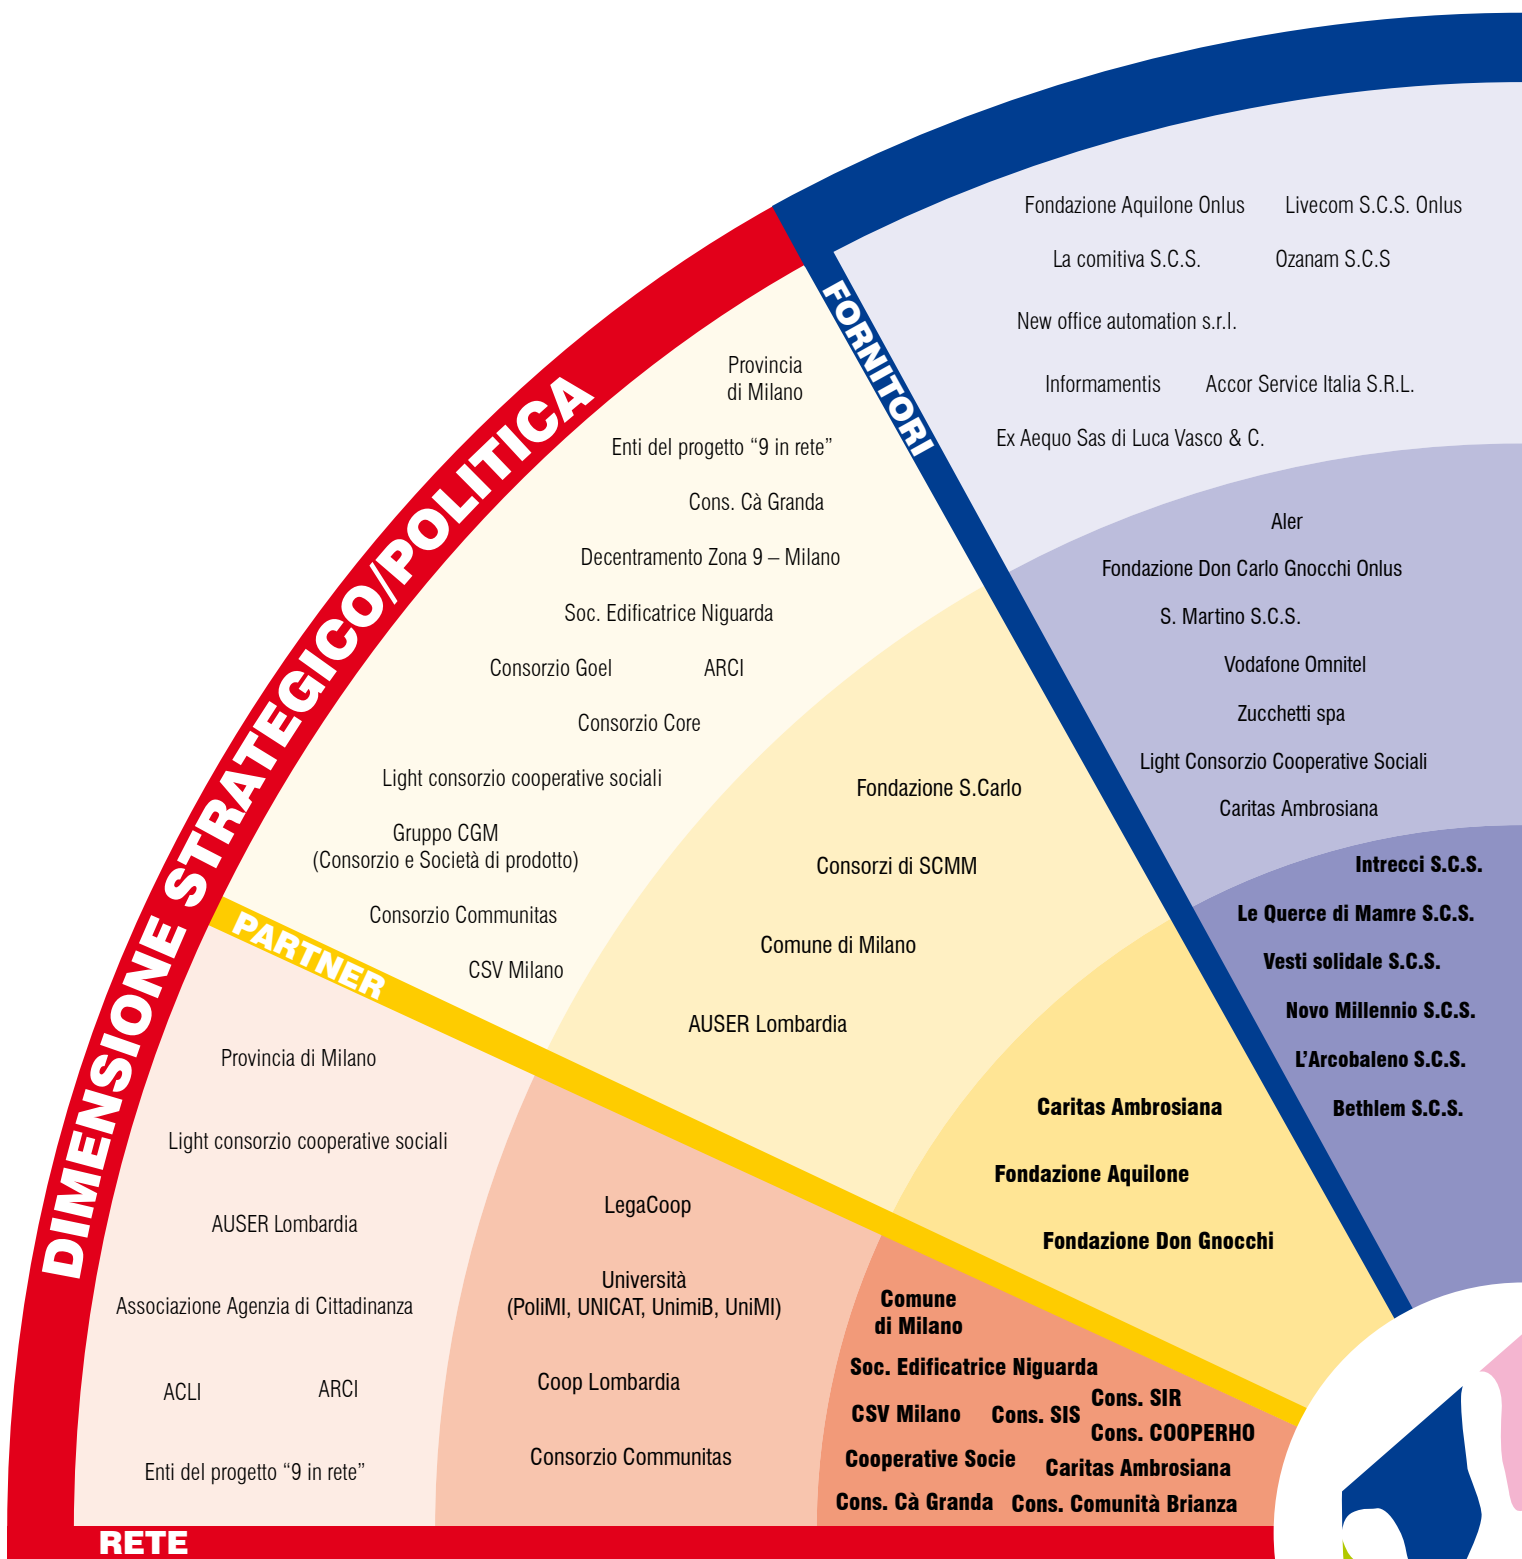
DIMENSIONE STRATEGICO/POLITICA

FORNITORI

Fondazione Aquilone Onlus

Livecom S.C.S. Onlus

La comitiva S.C.S.

Ozanam S.C.S

New office automation s.r.l.

Informamentis

Accor Service Italia S.R.L.

Ex Aequo Sas di Luca Vasco & C.

Aler

Fondazione Don Carlo Gnocchi Onlus

S. Martino S.C.S.

Vodafone Omnitel

Zucchetti spa

Light Consorzio Cooperative Sociali

Caritas Ambrosiana

Intrecci S.C.S.

Le Querce di Mamre S.C.S.

Vesti solidale S.C.S.

Novo Millennio S.C.S.

L'Arcobaleno S.C.S.

Bethlem S.C.S.

Provincia di Milano

Enti del progetto "9 in rete"

Cons. Cà Granda

Decentramento Zona 9 – Milano

Soc. Edificatrice Niguarda

Consorzio Goel

ARCI

Consorzio Core

Light consorzio cooperative sociali

Gruppo CGM (Consorzio e Società di prodotto)

Consorzio Communitas

CSV Milano

Fondazione S.Carlo

Consorzi di SCMM

Comune di Milano

AUSER Lombardia

Caritas Ambrosiana

Fondazione Aquilone

Fondazione Don Gnocchi

PARTNER

Provincia di Milano

Light consorzio cooperative sociali

AUSER Lombardia

Associazione Agenzia di Cittadinanza

ACLI

ARCI

Enti del progetto "9 in rete"

LegaCoop

Università (PoliMI, UNICAT, UnimiB, UniMI)

Coop Lombardia

Consorzio Communitas

Comune di Milano

Soc. Edificatrice Niguarda

CSV Milano

Cons. SIS

Cons. SIR

Cons. COOPERHO

Cooperative Socie

Caritas Ambrosiana

Cons. Cà Granda

Cons. Comunità Brianza

RETE